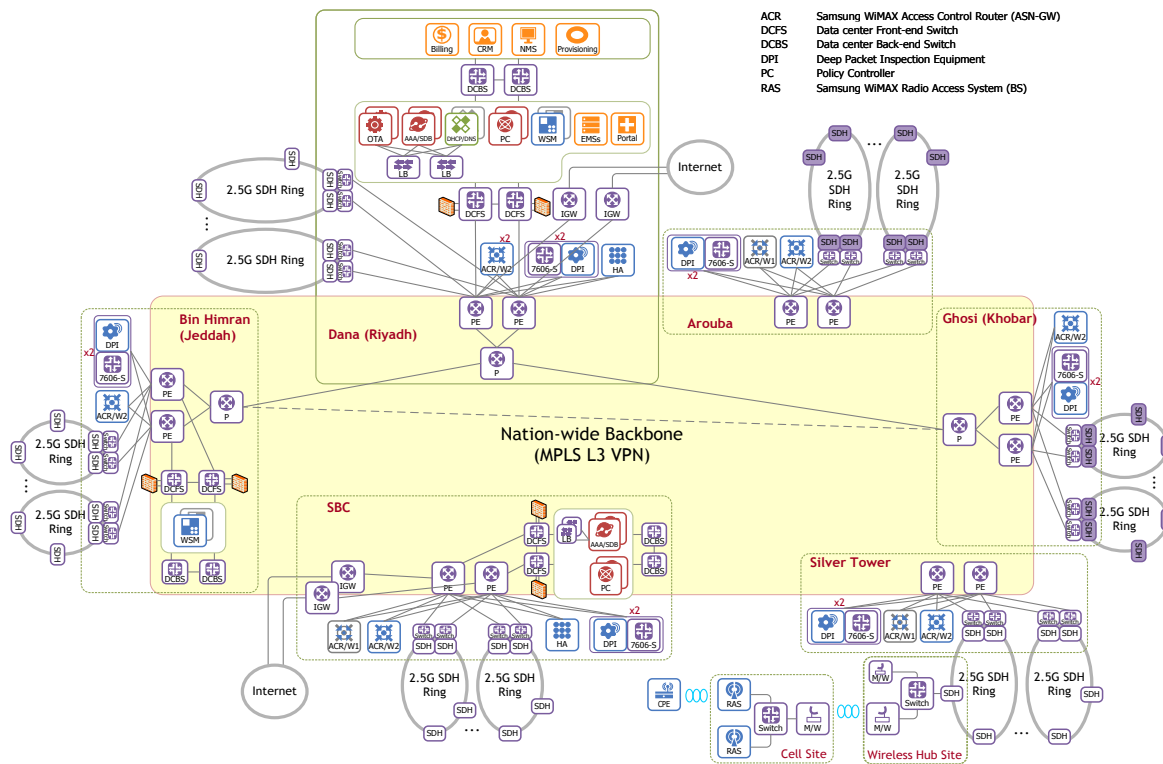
ACR Samsung WiMAX Access Control Router (ASN-GW)
DCFS Data center Front-end Switch
DCBS Data center Back-end Switch
DPI Deep Packet Inspection Equipment
PC Policy Controller
RAS Samsung WiMAX Radio Access System (BS)

Billing CRM NMS Provisioning

DCBS DCBS

OTA AAA/SDB DHCP/DNS PC WSM EMSs Portal

LB LB

Internet

DCFS DCFS IGW IGW

x2 x2

ACR/W2 7606-S DPI HA

PE PE

Dana (Riyadh)

P

2.5G SDH Ring

2.5G SDH Ring

SDH SDH SDH SDH

2.5G SDH Ring

2.5G SDH Ring

DPI 7606-S ACR/W1 ACR/W2

x2

PE PE

Arouba

Bin Himran (Jeddah)

DPI 7606-S x2

ACR/W2

PE PE P

2.5G SDH Ring

2.5G SDH Ring

DCFS DCFS

WSM

DCBS DCBS

Nation-wide Backbone (MPLS L3 VPN)

Ghosi (Khobar)

ACR/W2 7606-S DPI x2

P PE PE

2.5G SDH Ring

2.5G SDH Ring

SBC

DCFS LB AAA/SDB DCBS

DCFS PC DCBS

IGW IGW PE PE

x2

ACR/W1 ACR/W2 Switch Switch SDH SDH Switch Switch SDH SDH HA DPI 7606-S

Internet

2.5G SDH Ring

2.5G SDH Ring

SDH SDH SDH SDH

Silver Tower

PE PE

x2

DPI 7606-S ACR/W1 ACR/W2 Switch Switch SDH SDH Switch Switch SDH SDH

CPE

RAS Switch M/W

RAS

Cell Site

M/W Switch M/W

Wireless Hub Site

SDH

2.5G SDH Ring

2.5G SDH Ring

SDH SDH SDH